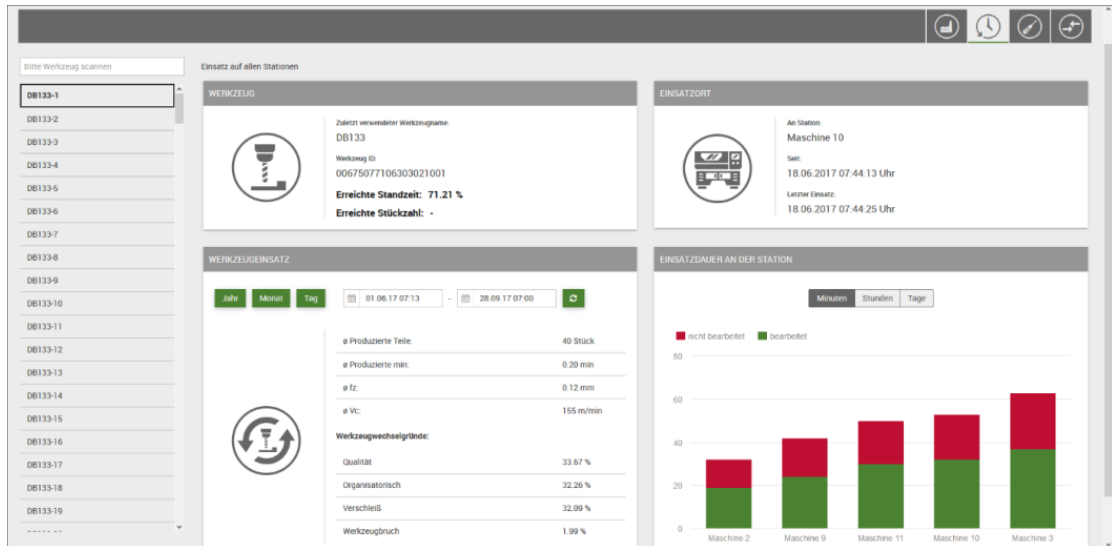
Bitte Werkzeug scannen

DB133-1
DB133-2
DB133-3
DB133-4
DB133-5
DB133-6
DB133-7
DB133-8
DB133-9
DB133-10
DB133-11
DB133-12
DB133-13
DB133-14
DB133-15
DB133-16
DB133-17
DB133-18
DB133-19
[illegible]

Einsatz auf allen Stationen

WERKZEUG

Zuletzt verwendeter Werkzeugname:
DB133
Werkzeug ID:
00675077106303021001
Erreichte Standzeit: 71.21 %
Erreichte Stückzahl: -

EINSATZORT

An Station:
Maschine 10
Seit:
18.06.2017 07:44:13 Uhr
Letzter Einsatz:
18.06.2017 07:44:25 Uhr

WERKZEUGEINSATZ

Jahr Monat Tag
01.06.17 07:13 - 28.09.17 07:00

| | |
|---|---|
| ø Produzierte Teile: | 40 Stück |
| ø Produzierte min: | 0.20 min |
| ø fz: | 0.12 mm |
| ø Vc: | 155 m/min |

Werkzeugwechselgründe:

| | |
|---|---|
| Qualität | 33.67 % |
| Organisatorisch | 32.26 % |
| Verschleiß | 32.09 % |
| Werkzeugbruch | 1.99 % |

EINSATZDAUER AN DER STATION

Minuten Stunden Tage

nicht bearbeitet bearbeitet

80
60
40
20
0

Maschine 2 Maschine 9 Maschine 11 Maschine 10 Maschine 3